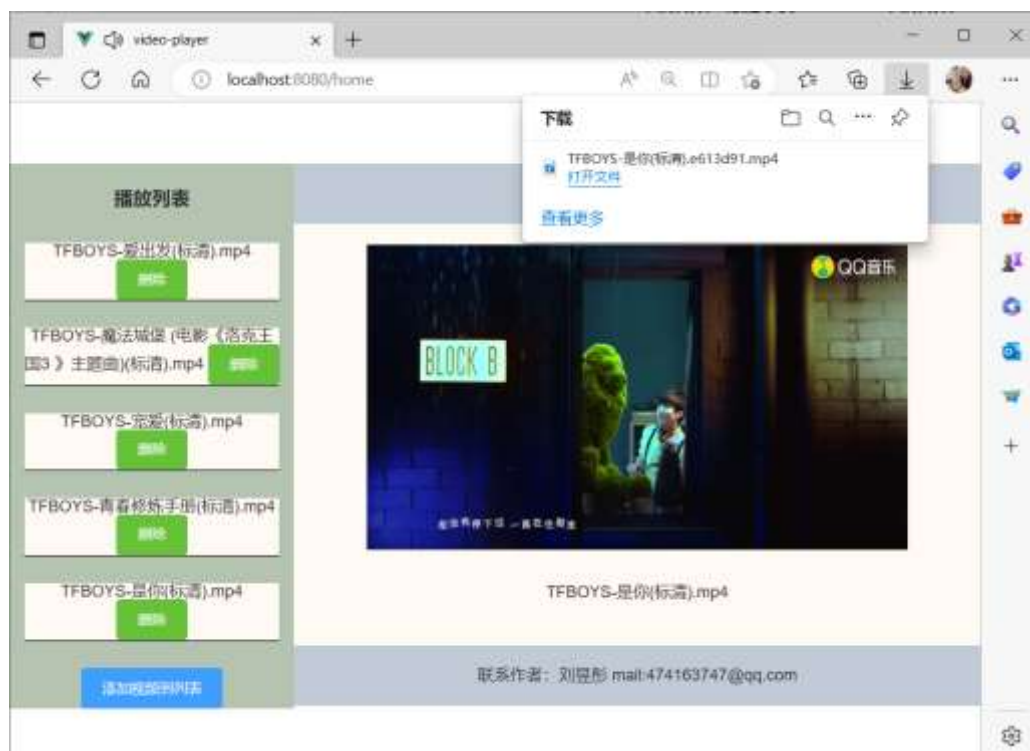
video-player

localhost:8080/home

下载

TFBOYS-是你(标清).e613d91.mp4
打开文件

查看更多

播放列表

TFBOYS-爱出发(标清).mp4
删除

TFBOYS-魔法城堡 (电影《洛克王国3》主题曲)(标清).mp4
删除

TFBOYS-宠爱(标清).mp4
删除

TFBOYS-青春修炼手册(标清).mp4
删除

TFBOYS-是你(标清).mp4
删除

添加视频到列表

QQ音乐

BLOCK B

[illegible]

TFBOYS-是你(标清).mp4

联系作者：刘昱彤 mail:474163747@qq.com